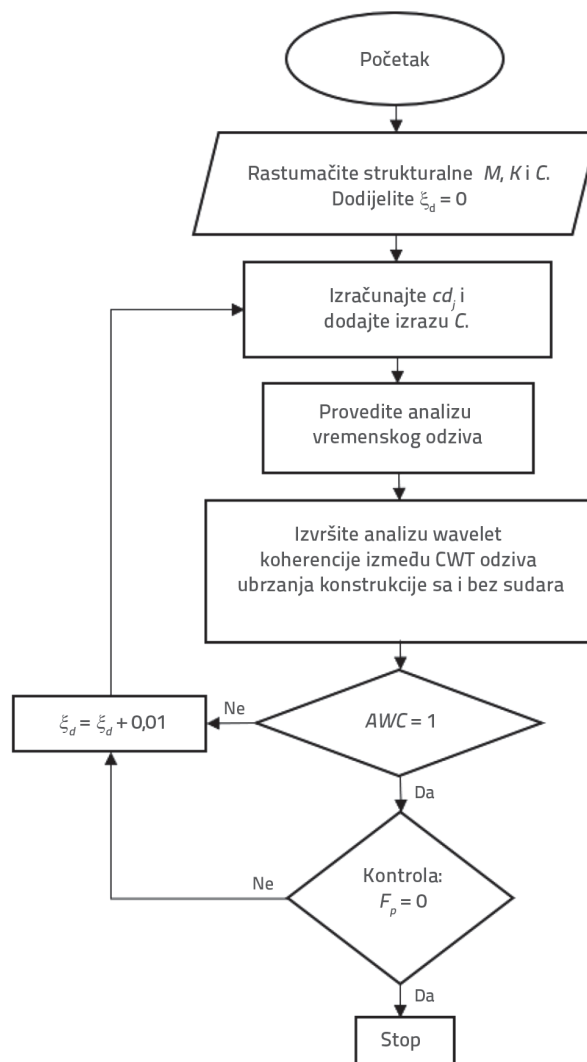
Početak

Rastumačite strukturalne *M*, *K* i *C*.
Dodijelite $\xi_d = 0$

Izračunajte $cd_j$ i dodajte izrazu *C*.

Provedite analizu vremenskog odziva

Izvršite analizu wavelet koherencije između CWT odziva ubrzanja konstrukcije sa i bez sudara

*AWC* = 1

Ne

$\xi_d = \xi_d + 0,01$

Da

Kontrola:
$F_p = 0$

Ne

Da

Stop